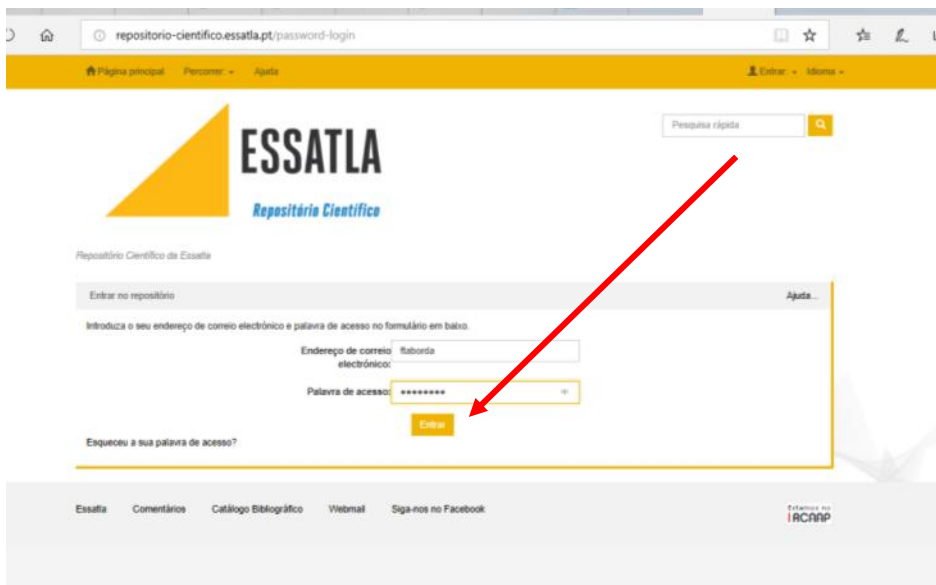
repositorio-cientifico.essatla.pt/password-login

Página principal Percorrer Ajuda

Entrar Idioma

ESSATLA

Repositório Científico

Pesquisa rápida

Repositório Científico da Essatla

Entrar no repositório

Ajuda...

Introduza o seu endereço de correio electrónico e palavra de acesso no formulário em baixo.

Endereço de correio electrónico: flaborda

Palavra de acesso: ••••••••

Entrar

Esqueceu a sua palavra de acesso?

Essatla Comentários Catálogo Bibliográfico Webmail Siga-nos no Facebook

Estamos no RCAAP